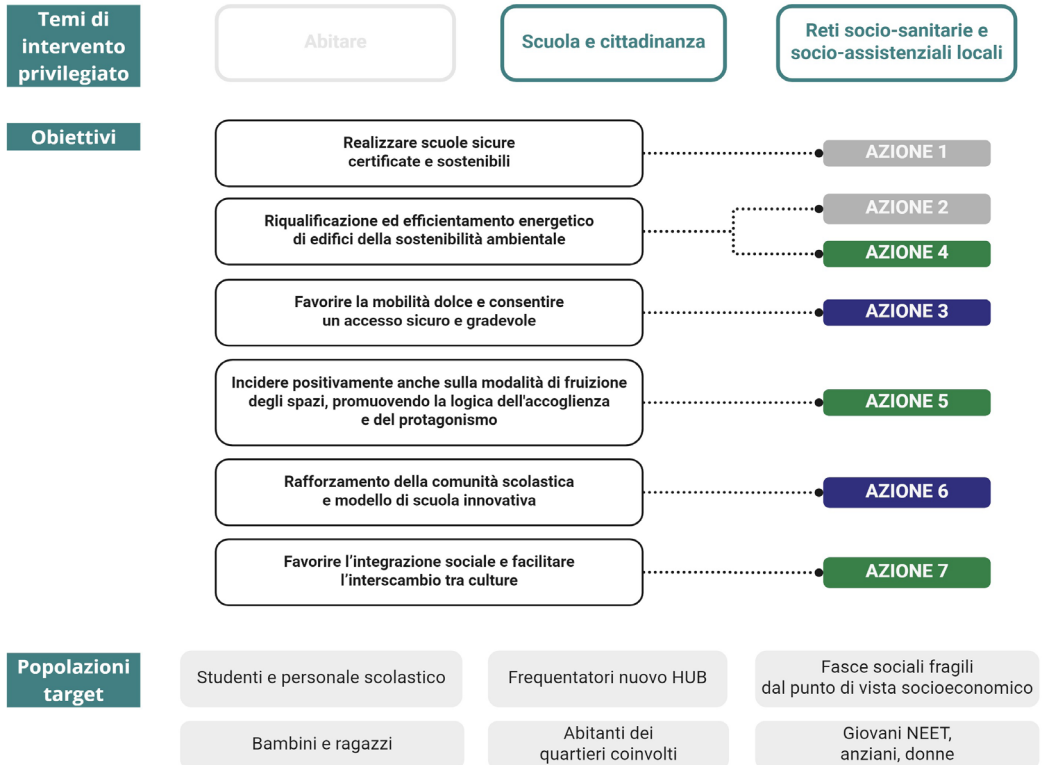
Temi di intervento privilegiato

Abitare

Scuola e cittadinanza

Reti socio-sanitarie e socio-assistenziali locali

Obiettivi

Realizzare scuole sicure certificate e sostenibili

AZIONE 1

Riqualificazione ed efficientamento energetico di edifici della sostenibilità ambientale

AZIONE 2

AZIONE 4

Favorire la mobilità dolce e consentire un accesso sicuro e gradevole

AZIONE 3

Incidere positivamente anche sulla modalità di fruizione degli spazi, promuovendo la logica dell'accoglienza e del protagonismo

AZIONE 5

Rafforzamento della comunità scolastica e modello di scuola innovativa

AZIONE 6

Favorire l'integrazione sociale e facilitare l'interscambio tra culture

AZIONE 7

Popolazioni target

Studenti e personale scolastico

Frequentatori nuovo HUB

Fasce sociali fragili dal punto di vista socioeconomico

Bambini e ragazzi

Abitanti dei quartieri coinvolti

Giovani NEET, anziani, donne